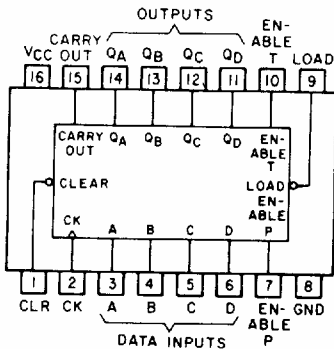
OUTPUTS

VCC CARRY OUT $Q_A$ $Q_B$ $Q_C$ $Q_D$ ENABLE T LOAD

16 15 14 13 12 11 10 9

CARRY OUT $Q_A$ $Q_B$ $Q_C$ $Q_D$ ENABLE T

CLEAR

LOAD

ENABLE P

CK A B C D

1 2 3 4 5 6 7 8

CLR CK A B C D ENABLE P GND

DATA INPUTS